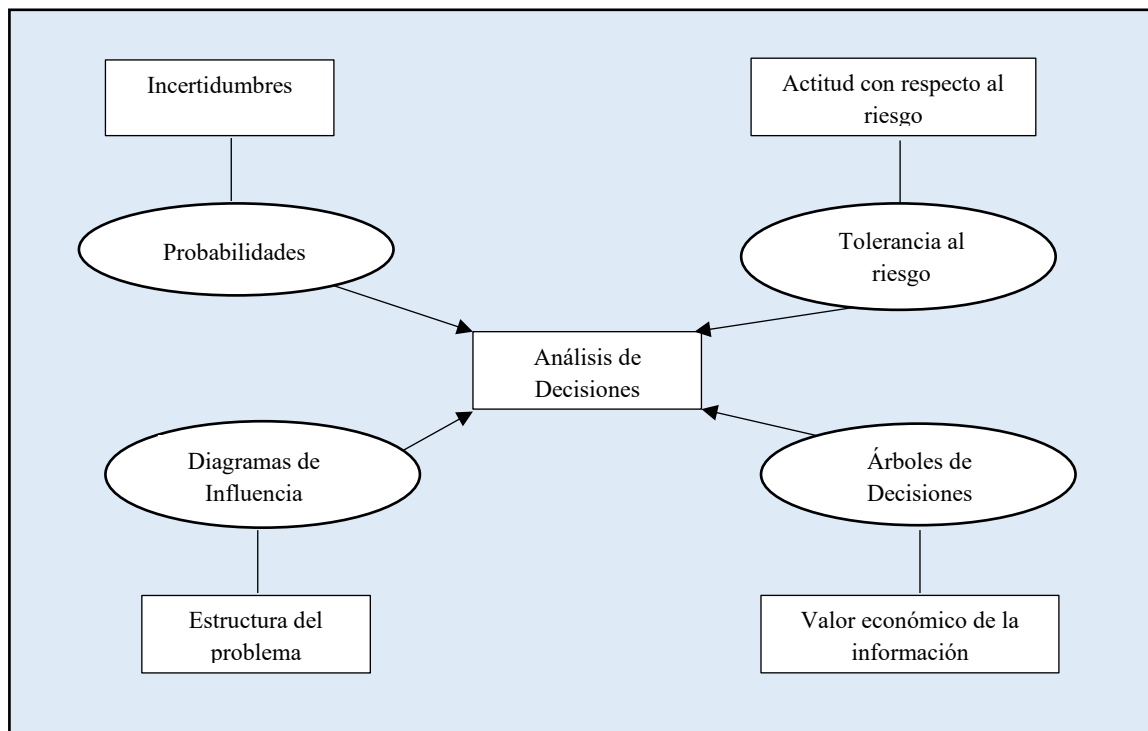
Incertidumbres

Actitud con respecto al riesgo

Probabilidades

Tolerancia al riesgo

Análisis de Decisiones

Diagramas de Influencia

Árboles de Decisiones

Estructura del problema

Valor económico de la información